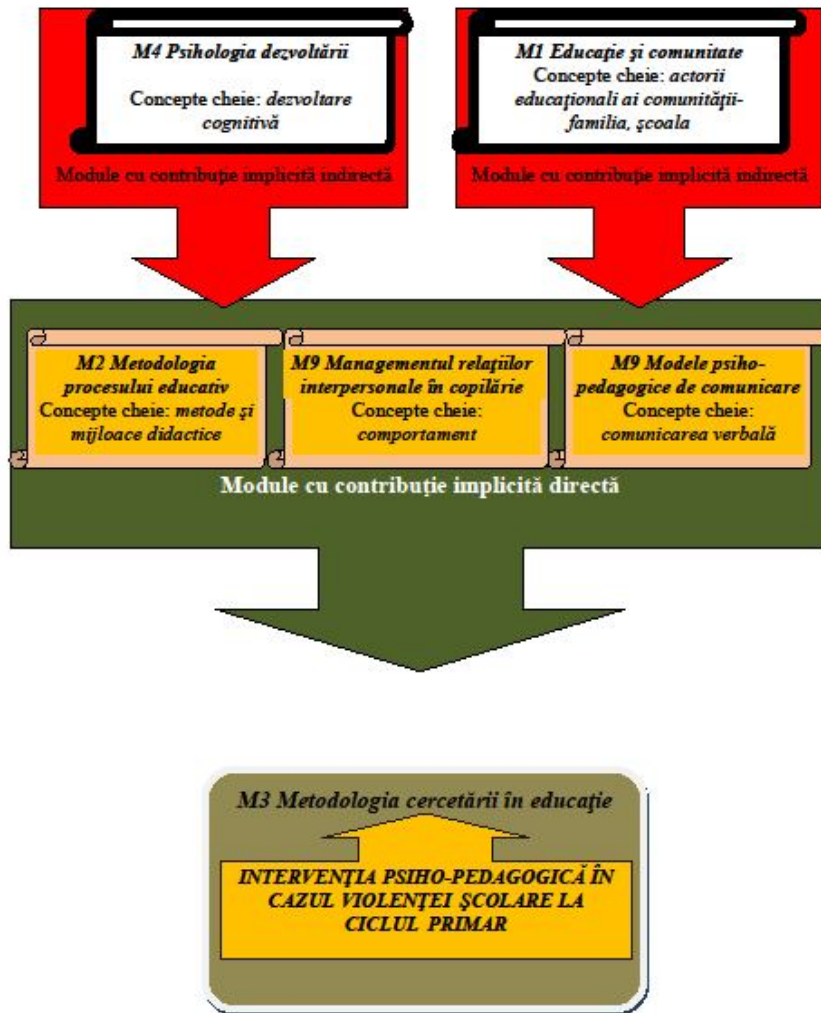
M4 Psihologia dezvoltării

Concepte cheie: dezvoltare cognitivă

Module cu contribuţie implicită indirectă

M1 Educaţie şi comunitate
Concepte cheie: actorii educaţionali ai comunităţii-familia, şcoala

Module cu contribuţie implicită indirectă

M2 Metodologia procesului educativ
Concepte cheie: metode şi mijloace didactice

M9 Managementul relaţiilor interpersonale în copilărie
Concepte cheie: comportament

M9 Modele psiho-pedagogice de comunicare
Concepte cheie: comunicarea verbală

Module cu contribuţie implicită directă

M3 Metodologia cercetării în educaţie

INTERVENŢIA PSIHO-PEDAGOGICĂ ÎN CAZUL VIOLENŢEI ŞCOLARE LA CICLUL PRIMAR